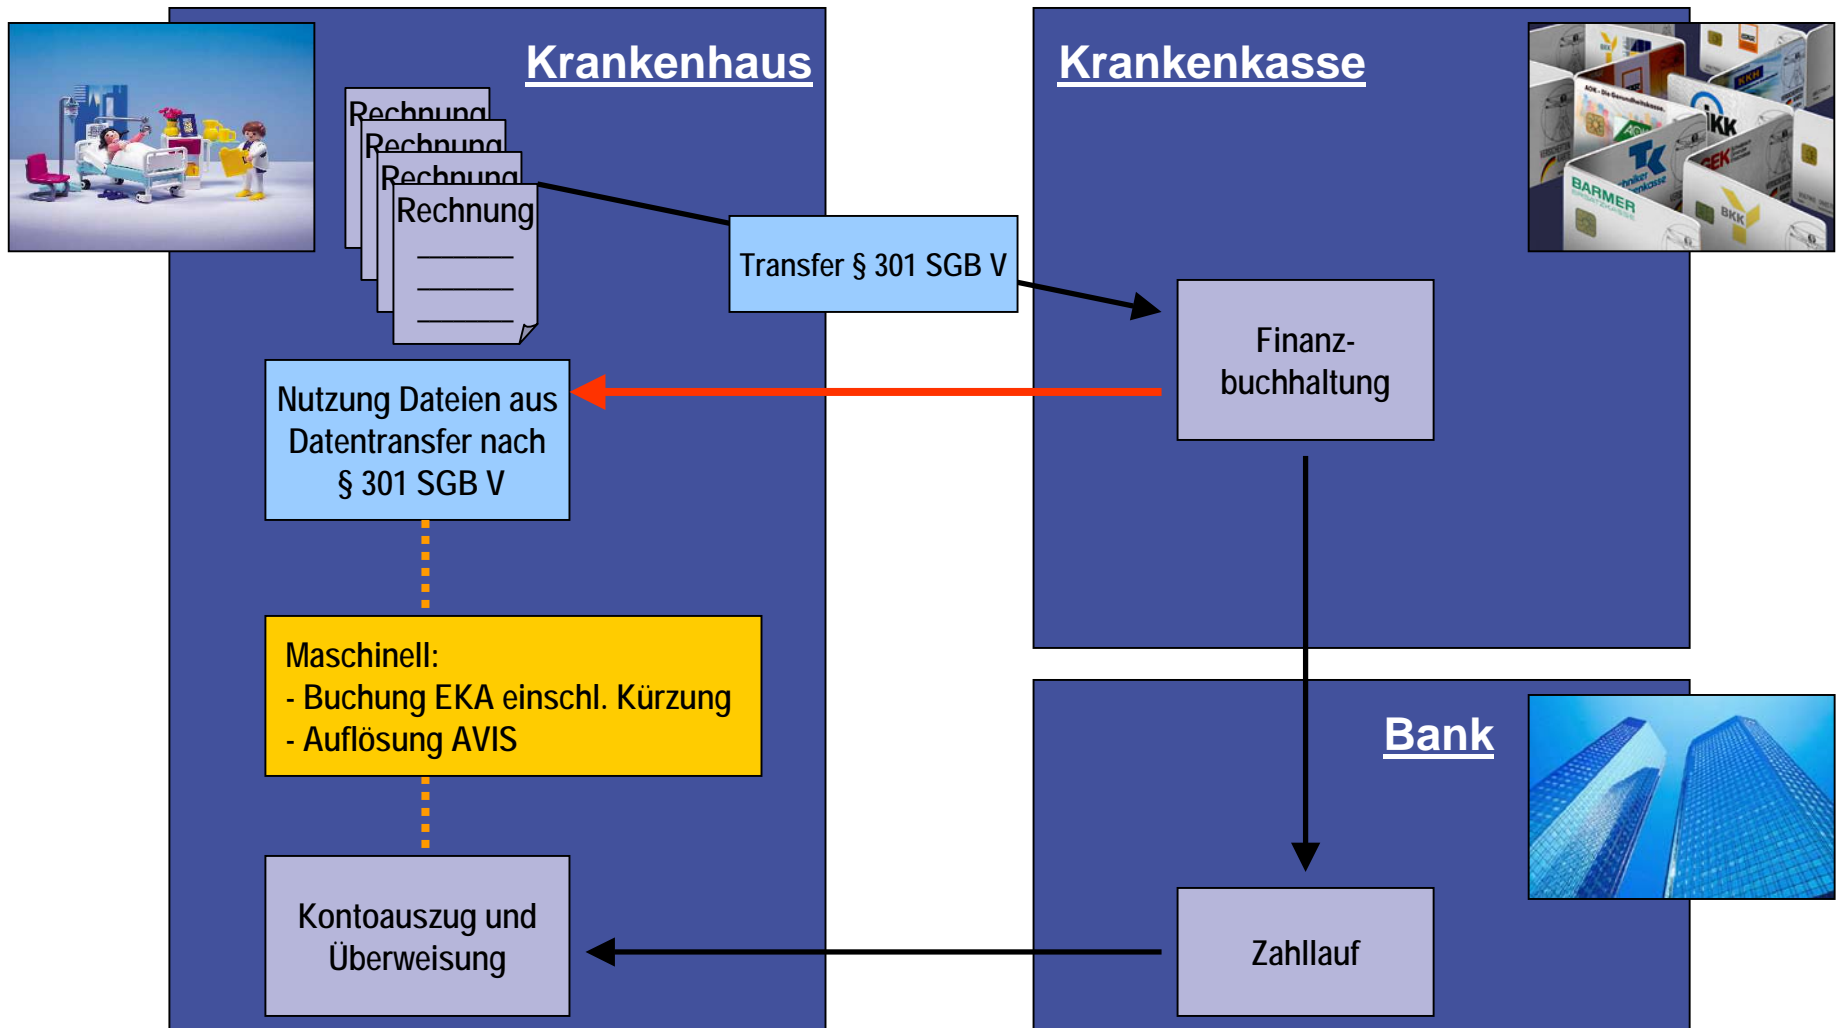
Krankenhaus

Rechnung
Rechnung
Rechnung
Rechnung

Transfer § 301 SGB V

Krankenkasse

Finanzbuchhaltung

Nutzung Dateien aus Datentransfer nach § 301 SGB V

Maschinell:
- Buchung EKA einschl. Kürzung
- Auflösung AVIS

Bank

Kontoauszug und Überweisung

Zahllauf